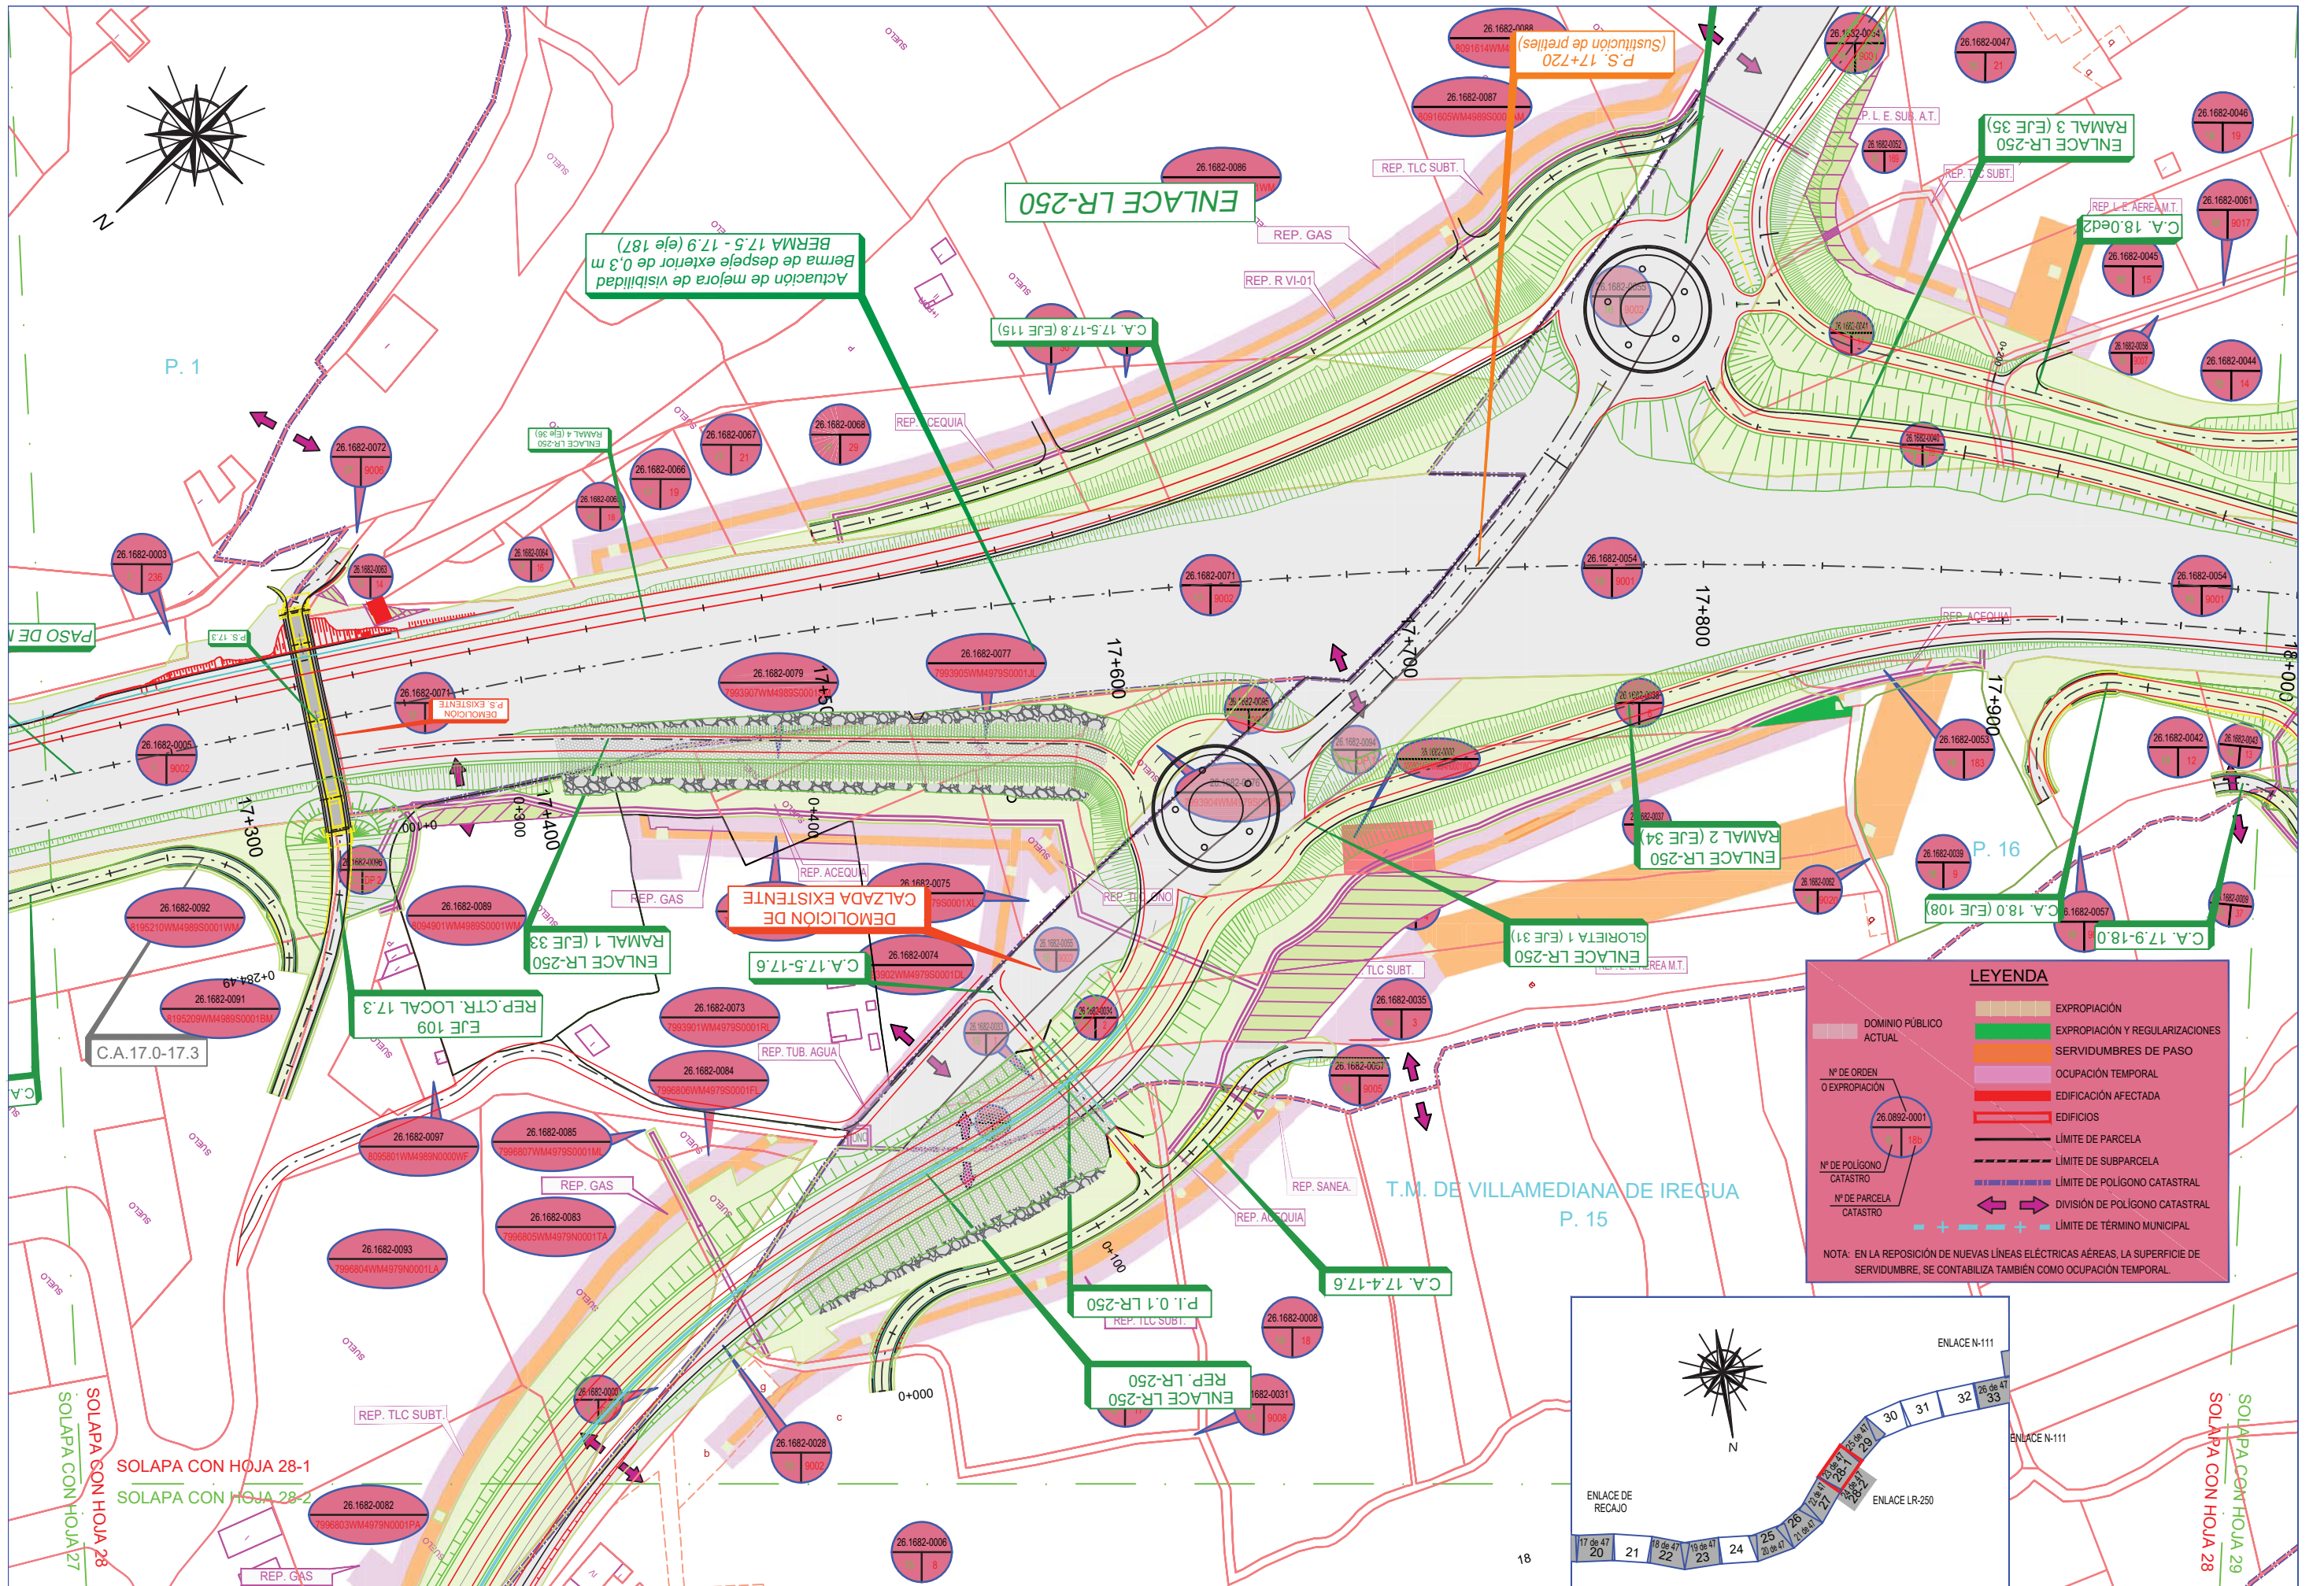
N

P. 1

ENLACE LR-250

Actuación de mejora de visibilidad
Berma de despeje exterior de 0,3 m
BERMA 17.5 - 17.9 (eje 187)

P.S. 17+720
(Sustitución de pretiles)

ENLACE LR-250
RAMA 3 (EJE 35)

C.A. 18.0eje2

C.A. 17.5-17.8 (EJE 115)

REP. TLC SUBT.
REP. GAS
REP. R VI-01
REP. ACEQUIA
P. L. E. SUB. A.T.
REP. TLC SUBT.
REP. L. E. AEREA M.T.

ENLACE LR-250
RAMAL 4 (Eje 36)

PASO DE

P.S. 17.3

P.S. EXISTENTE
DEMOLICIÓN

17+300
17+400
17+500
17+600
17+700
17+800
17+900
18+000
0+300
0+400
0+000
0+100
0+000
0+284.49

ENLACE LR-250
RAMA 2 (EJE 34)

ENLACE LR-250
GLORIETA 1 (EJE 31)

C.A. 18.0 (EJE 108)

C.A. 17.9-18.0

P. 16

REP. ACEQUIA
REP. GAS

ENLACE LR-250
RAMA 1 (EJE 33)

CALZADA EXISTENTE
DE DEMOLICIÓN

C.A.17.5-17.6

REP.CTR. LOCAL 17.3
EJE 109

C.A.17.0-17.3

REP. TUB. AGUA
REP. TLC SUBT.
REP. GAS
REP. SANEA.
REP. ACEQUIA
TLC SUBT.

T.M. DE VILLAMEDIANA DE IREGUA
P. 15

C.A. 17.4-17.6

P.I. 0.1 LR-250
REP. TLC SUBT.

ENLACE LR-250
REP. LR-250

REP. TLC SUBT.

SOLAPA CON HOJA 28-1
SOLAPA CON HOJA 28-2
SOLAPA CON HOJA 28
SOLAPA CON HOJA 27
SOLAPA CON HOJA 28
SOLAPA CON HOJA 29

REP. GAS

LEYENDA
DOMINIO PÚBLICO ACTUAL
EXPROPIACIÓN
EXPROPIACIÓN Y REGULARIZACIONES
SERVIDUMBRES DE PASO
OCUPACIÓN TEMPORAL
EDIFICACIÓN AFECTADA
EDIFICIOS
LÍMITE DE PARCELA
LÍMITE DE SUBPARCELA
LÍMITE DE POLÍGONO CATASTRAL
DIVISIÓN DE POLÍGONO CATASTRAL
LÍMITE DE TÉRMINO MUNICIPAL
Nº DE ORDEN O EXPROPIACIÓN
26.0892-0001
18b
Nº DE POLÍGONO CATASTRO
Nº DE PARCELA CATASTRO
NOTA: EN LA REPOSICIÓN DE NUEVAS LÍNEAS ELÉCTRICAS AÉREAS, LA SUPERFICIE DE SERVIDUMBRE, SE CONTABILIZA TAMBIÉN COMO OCUPACIÓN TEMPORAL.

ENLACE N-111
ENLACE N-111
ENLACE DE RECAJO
ENLACE LR-250
20 21 22 23 24 25 26 27 28 29 30 31 32 33

18

26.1682-0088
26.1682-0087
26.1682-0086
26.1682-0047
26.1682-0046
26.1682-0061
26.1682-0045
26.1682-0044
26.1682-0072
26.1682-0067
26.1682-0068
26.1682-0066
26.1682-0003
26.1682-0063
26.1682-0071
26.1682-0054
26.1682-0054
26.1682-0077
26.1682-0079
26.1682-0005
26.1682-0053
26.1682-0042
26.1682-0039
26.1682-0057
26.1682-0092
26.1682-0089
26.1682-0075
26.1682-0074
26.1682-0091
26.1682-0073
26.1682-0035
26.1682-0084
26.1682-0037
26.1682-0097
26.1682-0085
26.1682-0083
26.1682-0093
26.1682-0008
26.1682-0031
26.1682-0028
26.1682-0082
26.1682-0006